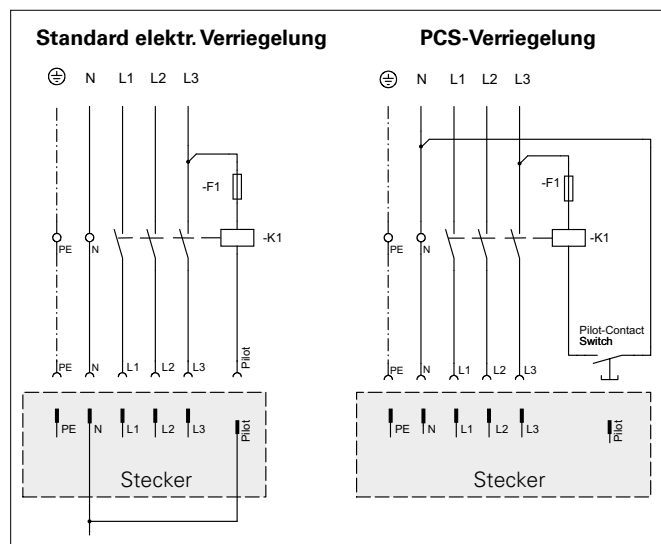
Standard elektr. Verriegelung

N L1 L2 L3

-F1

-K1

PE N

PE N L1 L2 L3 Pilot

PE N L1 L2 L3 Pilot

Stecker

PCS-Verriegelung

N L1 L2 L3

-F1

-K1

PE N

Pilot-Contact Switch

PE N L1 L2 L3

PE N L1 L2 L3 Pilot

Stecker